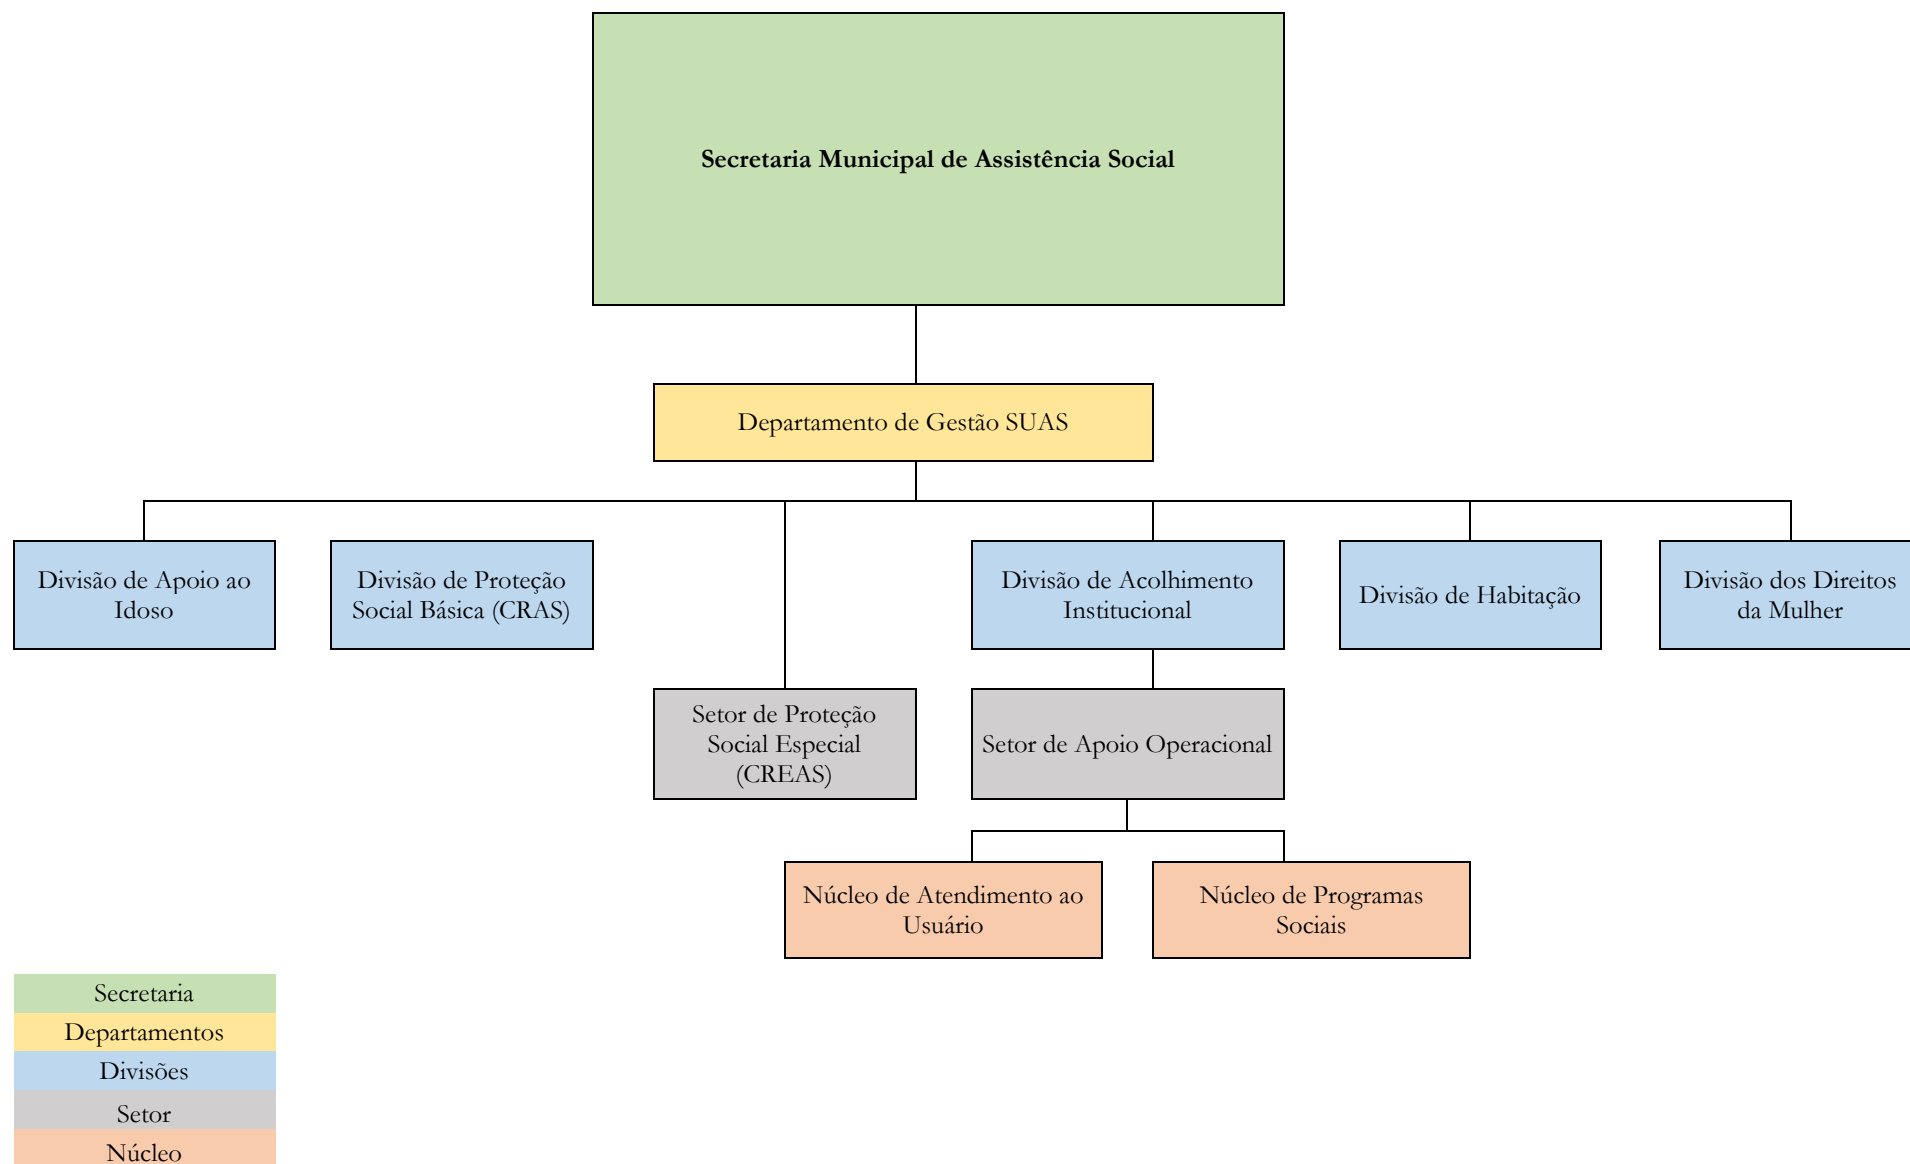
Secretaria Municipal de Assistência Social

Departamento de Gestão SUAS

Divisão de Apoio ao Idoso

Divisão de Proteção Social Básica (CRAS)

Divisão de Acolhimento Institucional

Divisão de Habitação

Divisão dos Direitos da Mulher

Setor de Proteção Social Especial (CREAS)

Setor de Apoio Operacional

Núcleo de Atendimento ao Usuário

Núcleo de Programas Sociais

Secretaria
Departamentos
Divisões
Setor
Núcleo